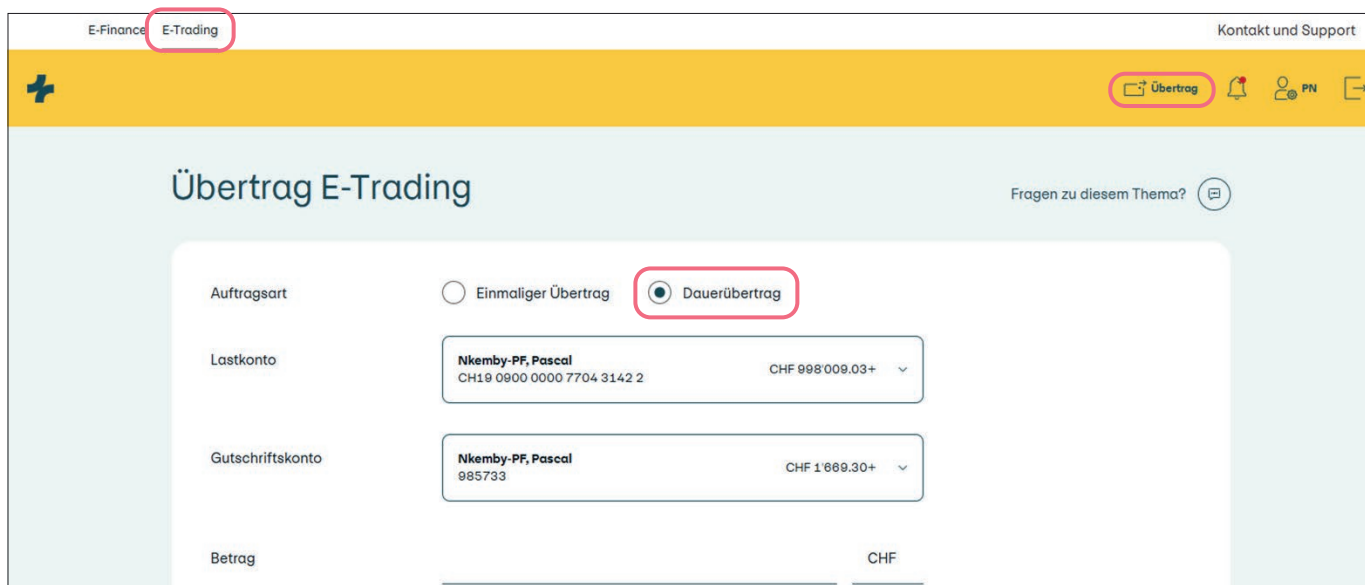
E-Finance E-Trading

Kontakt und Support

Übertrag PN

Übertrag E-Trading

Fragen zu diesem Thema?

Auftragsart

Einmaliger Übertrag

Dauerübertrag

Lastkonto

Nkemby-PF, Pascal
CH19 0900 0000 7704 3142 2

CHF 998'009.03+

Gutschriftskonto

Nkemby-PF, Pascal
985733

CHF 1'669.30+

Betrag

CHF